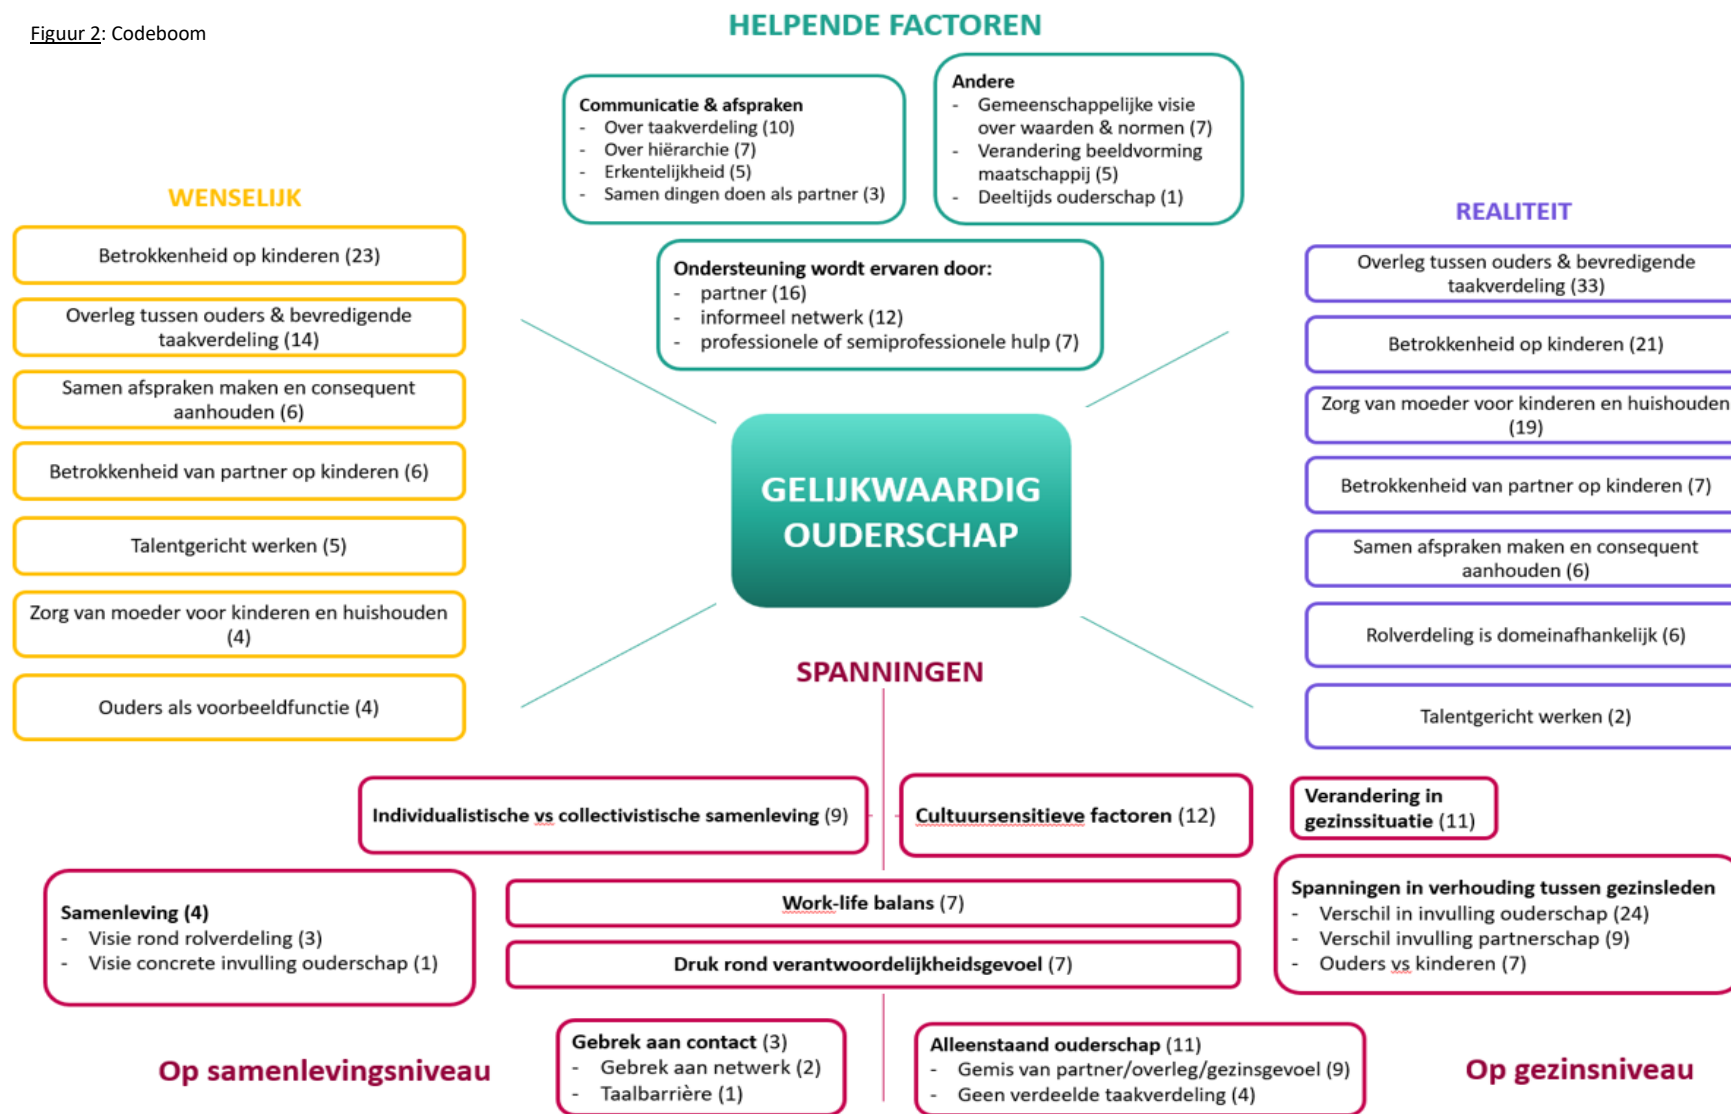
Figuur 2: Codeboom

HELPENDE FACTOREN

Communicatie & afspraken
- Over taakverdeling (10)
- Over hiërarchie (7)
- Erkentelijkheid (5)
- Samen dingen doen als partner (3)

Andere
- Gemeenschappelijke visie over waarden & normen (7)
- Verandering beeldvorming maatschappij (5)
- Deeltijds ouderschap (1)

Ondersteuning wordt ervaren door:
- partner (16)
- informeel netwerk (12)
- professionele of semiprofessionele hulp (7)

WENSELIJK

Betrokkenheid op kinderen (23)

Overleg tussen ouders & bevredigende taakverdeling (14)

Samen afspraken maken en consequent aanhouden (6)

Betrokkenheid van partner op kinderen (6)

Talentgericht werken (5)

Zorg van moeder voor kinderen en huishouden (4)

Ouders als voorbeeldfunctie (4)

GELIJKWAARDIG OUDERSCHAP

REALITEIT

Overleg tussen ouders & bevredigende taakverdeling (33)

Betrokkenheid op kinderen (21)

Zorg van moeder voor kinderen en huishouden (19)

Betrokkenheid van partner op kinderen (7)

Samen afspraken maken en consequent aanhouden (6)

Rolverdeling is domeinafhankelijk (6)

Talentgericht werken (2)

SPANNINGEN

Individualistische vs collectivistische samenleving (9)

Cultuursensitieve factoren (12)

Verandering in gezinssituatie (11)

Samenleving (4)
- Visie rond rolverdeling (3)
- Visie concrete invulling ouderschap (1)

Work-life balans (7)

Druk rond verantwoordelijkheidsgevoel (7)

Spanningen in verhouding tussen gezinsleden
- Verschil in invulling ouderschap (24)
- Verschil invulling partnerschap (9)
- Ouders vs kinderen (7)

Gebrek aan contact (3)
- Gebrek aan netwerk (2)
- Taalbarrière (1)

Alleenstaand ouderschap (11)
- Gemis van partner/overleg/gezinsgevoel (9)
- Geen verdeelde taakverdeling (4)

Op samenlevingsniveau

Op gezinsniveau